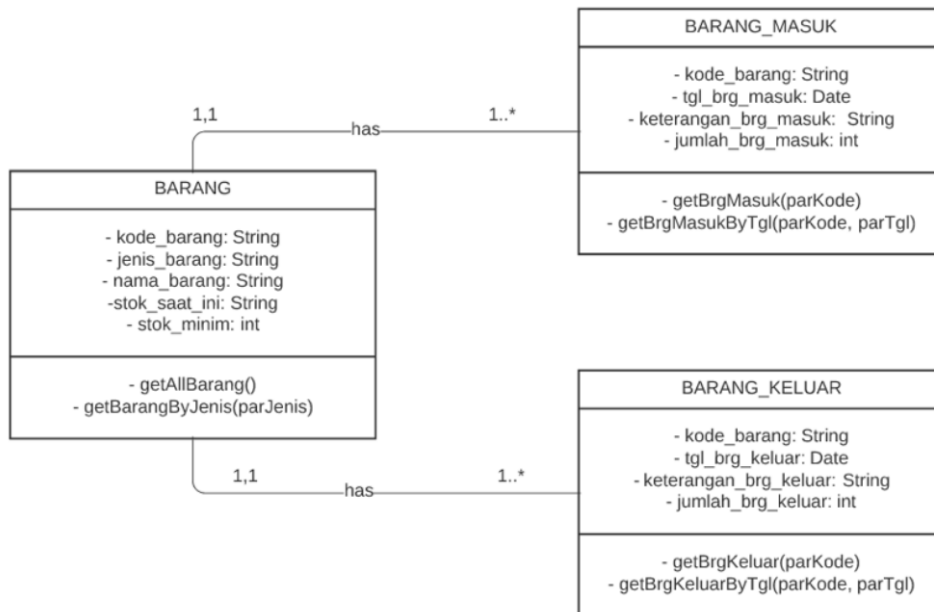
BARANG_MASUK

- kode_barang: String
- tgl_brg_masuk: Date
- keterangan_brg_masuk: String
- jumlah_brg_masuk: int

- getBrgMasuk(parKode)
- getBrgMasukByTgl(parKode, parTgl)

1,1

has

1..*

BARANG

- kode_barang: String
- jenis_barang: String
- nama_barang: String
-stok_saat_ini: String
- stok_minim: int

- getAllBarang()
- getBarangByJenis(parJenis)

BARANG_KELUAR

- kode_barang: String
- tgl_brg_keluar: Date
- keterangan_brg_keluar: String
- jumlah_brg_keluar: int

- getBrgKeluar(parKode)
- getBrgKeluarByTgl(parKode, parTgl)

1,1

has

1..*